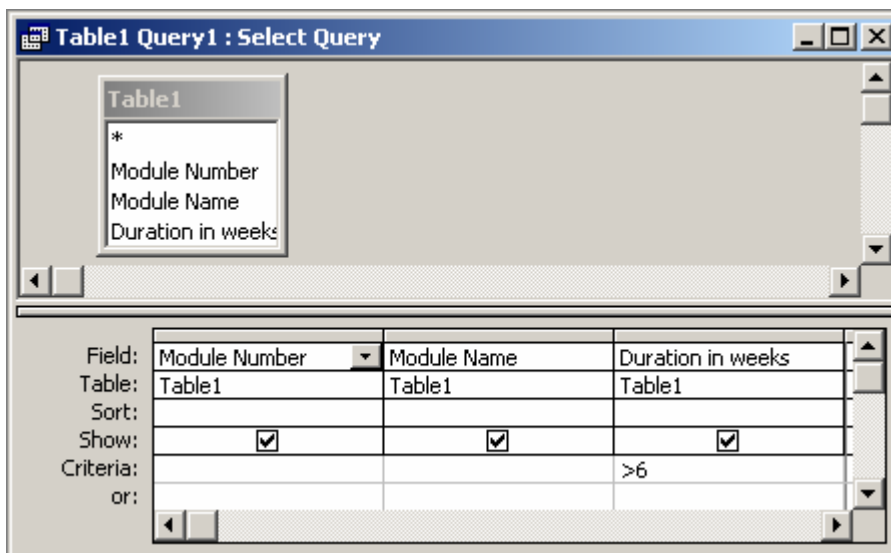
Table1 Query1 : Select Query

Table1
*
Module Number
Module Name
Duration in weeks

| | | | |
|---|---|---|---|
| Field: | Module Number | Module Name | Duration in weeks |
| Table: | Table1 | Table1 | Table1 |
| Sort: | | | |
| Show: | ☑ | ☑ | ☑ |
| Criteria: | | | >6 |
| or: | | | |